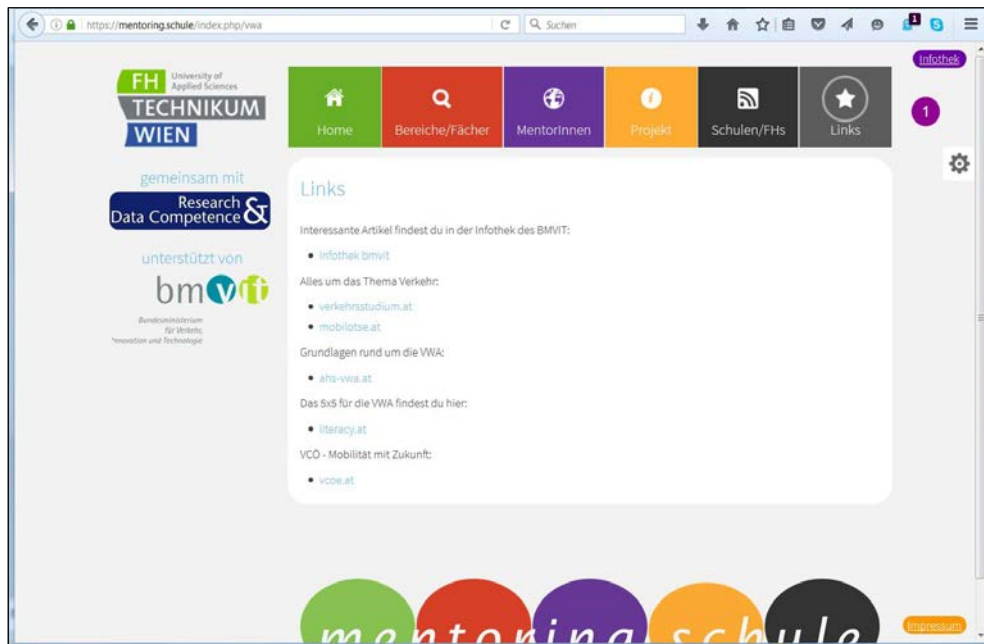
https://mentoring.schule/index.php/vwa

Suchen

Infothek

FH University of Applied Sciences TECHNIKUM WIEN

Home | Bereiche/Fächer | MentorInnen | Projekt | Schulen/FHs | Links

1

gemeinsam mit

Research & Data Competence

unterstützt von

bmvit

Bundesministerium für Verkehr, Innovation und Technologie

Links

Interessante Artikel findest du in der Infothek des BMVIT:

- Infothek bmvit

Alles um das Thema Verkehr:

- verkehrsstudium.at
- mobilotse.at

Grundlagen rund um die VWA:

- ahs-vwa.at

Das 5x5 für die VWA findest du hier:

- literacy.at

VCÖ - Mobilität mit Zukunft:

- vcoe.at

mentoring.schule

Impressum